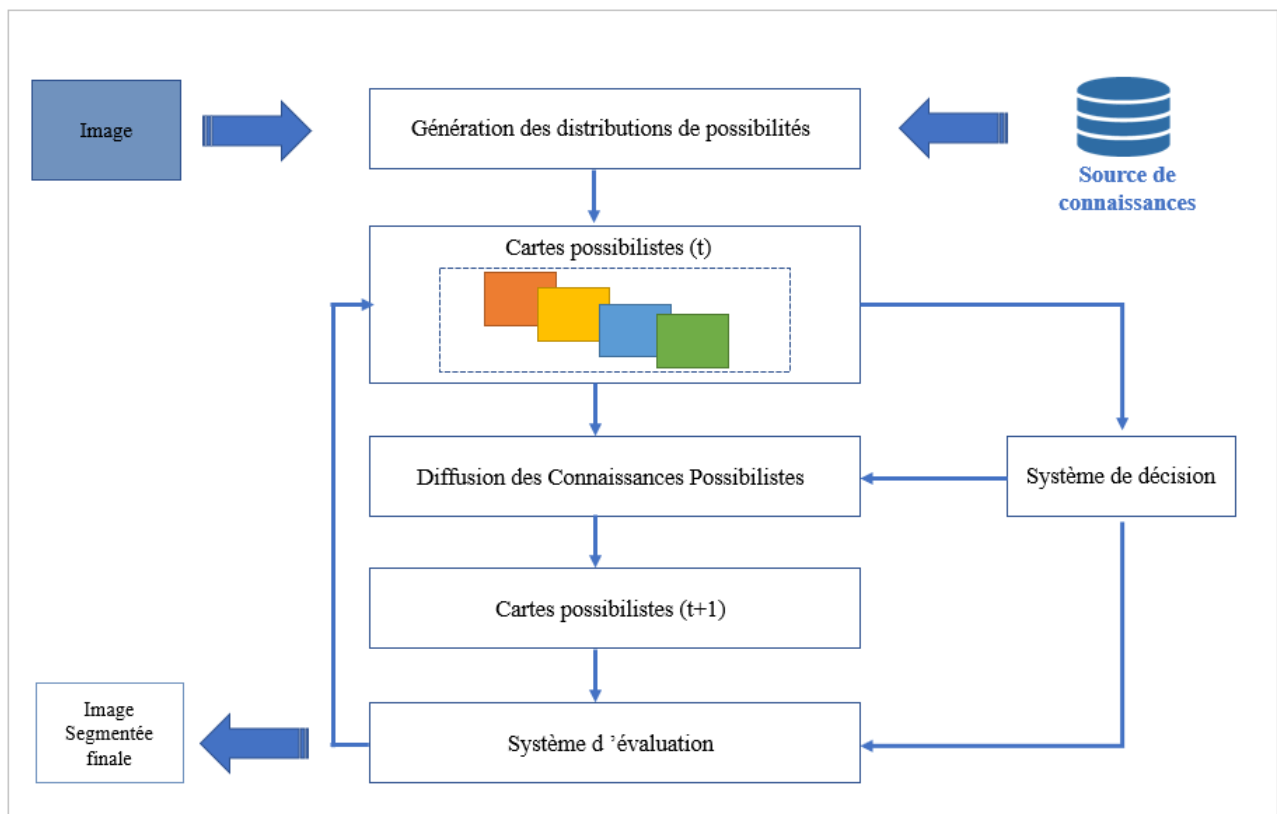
Image

Génération des distributions de possibilités

Source de connaissances

Cartes possibilistes (t)

Diffusion des Connaissances Possibilistes

Système de décision

Cartes possibilistes (t+1)

Image Segmentée finale

Système d ’évaluation